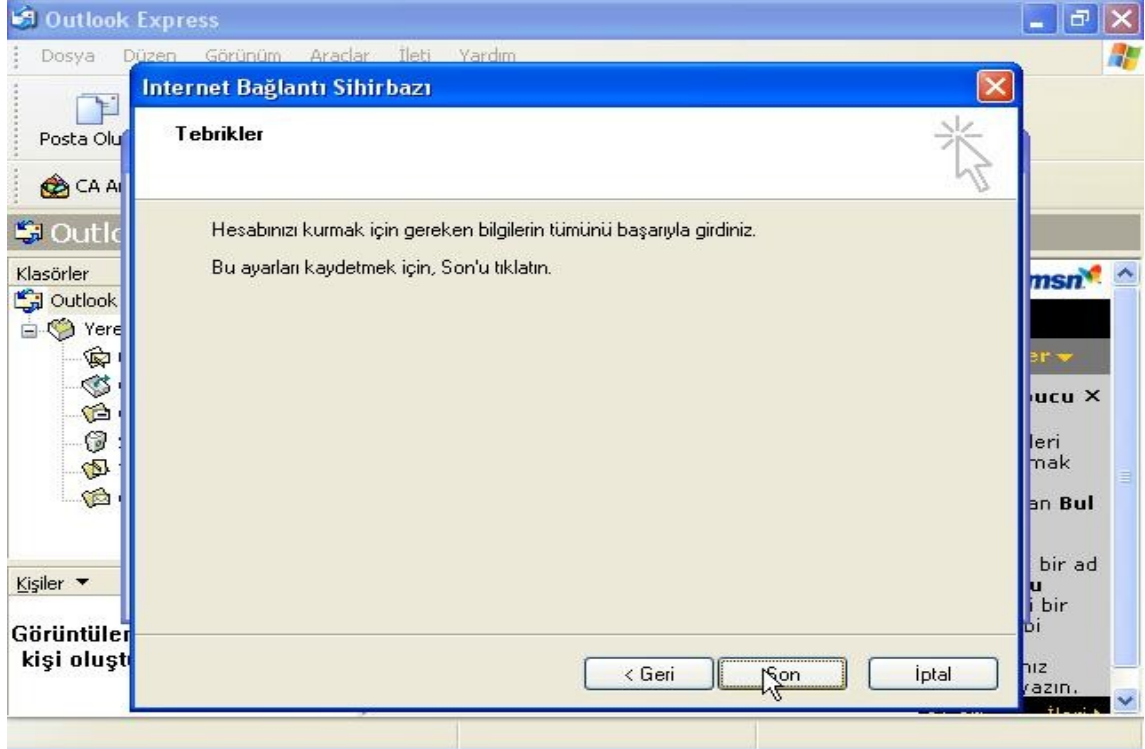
Outlook Express

Dosya Düzen Görünüm Araçlar İleti Yardım

Posta Olu

CA A

Outlo

Klasörler

Outlook

Yere

Kişiler ▼

Görüntüler

kişi oluşt

msn

er ▾

ucu ×

leri

mak

an Bul

bir ad

u

i bir

bi

nız

yazın.

Internet Bağlantı Sihirbazı

Tebrikler

Hesabınızı kurmak için gereken bilgilerin tümünü başarıyla girdiniz.

Bu ayarları kaydetmek için, Son'u tıklatın.

< Geri

Son

İptal